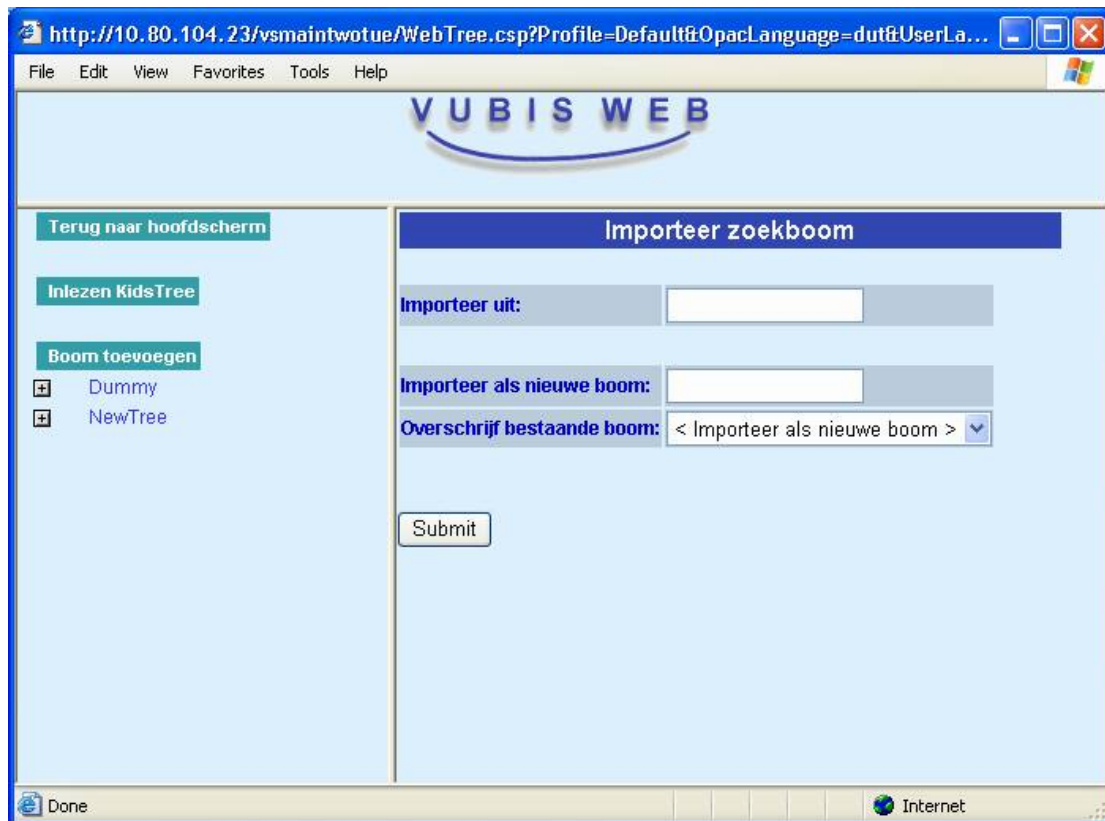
http://10.80.104.23/vsmaintwotue/WebTree.csp?Profile=Default&OpacLanguage=dut&UserLa...

File Edit View Favorites Tools Help

VUBIS WEB

Terug naar hoofdscherm

Inlezen KidsTree

Boom toevoegen

Dummy

NewTree

Importeer zoekboom

Importeer uit:

Importeer als nieuwe boom:

Overschrijf bestaande boom: < Importeer als nieuwe boom >

Submit

Done

Internet